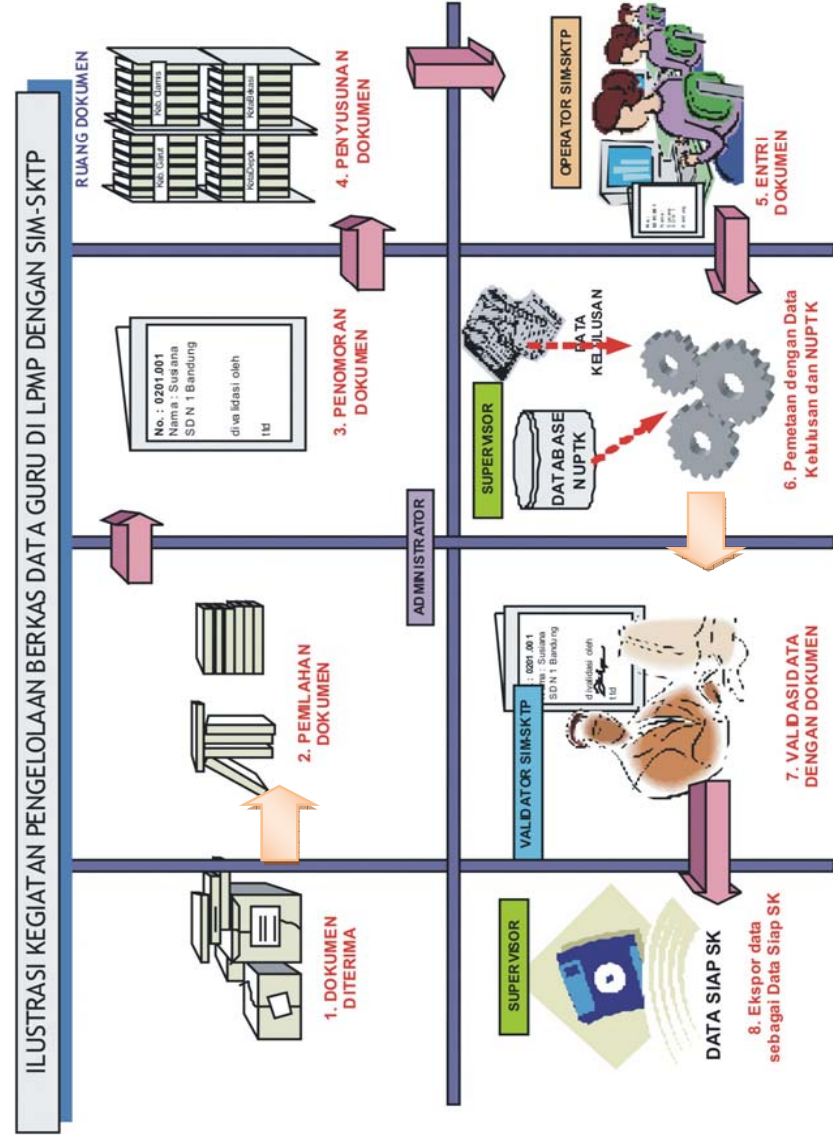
ILUSTRASI KEGIATAN PENGELOLAAN BERKAS DATA GURU DI LPMP DENGAN SIM-SKTP

RUANG DOKUMEN

Kab. Garut

Kab. Ciamis

Kota Depok

Kota Bekasi

4. PENYUSUNAN DOKUMEN

OPERATOR SIM-SKTP

5. ENTRI DOKUMEN

No. : 0201.001
Nama : Susiana
SD N 1 Bandung

di validasi oleh

ttd

3. PENOMORAN DOKUMEN

SUPERVISOR

DATA KELULUSAN

DATABASE NUPTK

6. Pemetaan dengan Data Kelulusan dan NUPTK

ADMINISTRATOR

2. PEMILAHAN DOKUMEN

VALIDATOR SIM-SKTP

: 0201.001
ama : Susiana
SD N 1 Bandung

di validasi oleh

ttd

7. VALIDASI DATA DENGAN DOKUMEN

1. DOKUMEN DITERIMA

SUPERVISOR

DATA SIAP SK

8. Ekspor data sebagai Data Siap SK